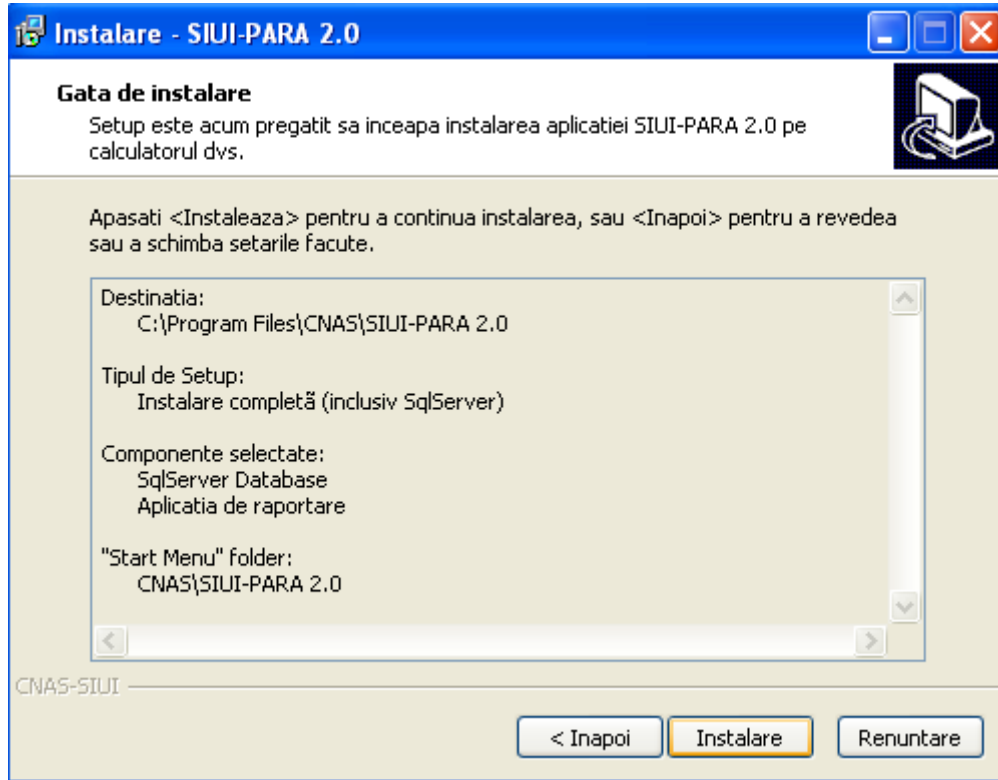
Instalare - SIUI-PARA 2.0

Gata de instalare

Setup este acum pregatit sa inceapa instalarea aplicatiei SIUI-PARA 2.0 pe calculatorul dvs.

Apasati <Instaleaza> pentru a continua instalarea, sau <Inapoi> pentru a revedea sau a schimba setarile facute.

Destinatia:
C:\Program Files\CNAS\SIUI-PARA 2.0

Tipul de Setup:
Instalare completă (inclusiv SqlServer)

Componente selectate:
SqlServer Database
Aplicatia de raportare

"Start Menu" folder:
CNAS\SIUI-PARA 2.0

CNAS-SIUI

< Inapoi | Instalare | Renuntare